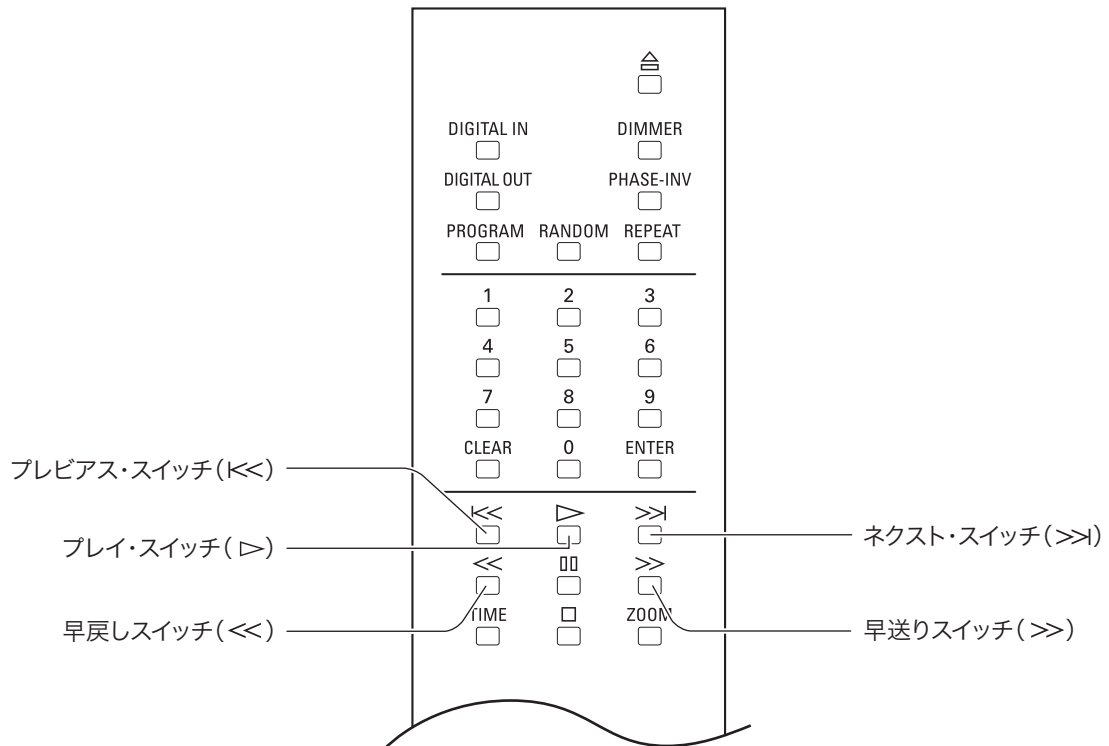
≜

DIGITAL IN

DIMMER

DIGITAL OUT

PHASE-INV

PROGRAM RANDOM REPEAT

1 2 3

4 5 6

7 8 9

CLEAR 0 ENTER

プレビアス・スイッチ（|<<）

|<< ▷ >>|

ネクスト・スイッチ（>>|）

プレイ・スイッチ（▷）

<< II >>

早戻しスイッチ（<<）

TIME □ ZOOM

早送りスイッチ（>>）